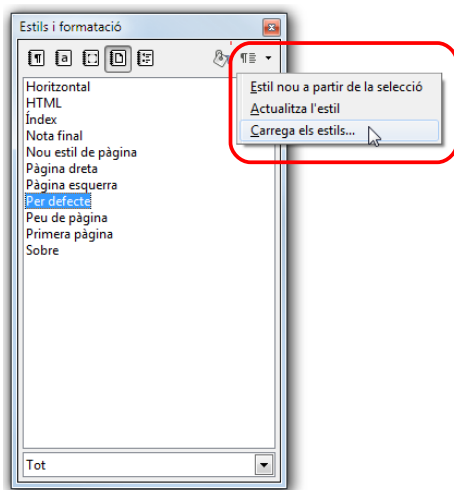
Estils i formatació

Horitzontal
HTML
Índex
Nota final
Nou estil de pàgina
Pàgina dreta
Pàgina esquerra
Per defecte
Peu de pàgina
Primera pàgina
Sobre

Estil nou a partir de la selecció
Actualitza l'estil
Carrega els estils...

Tot